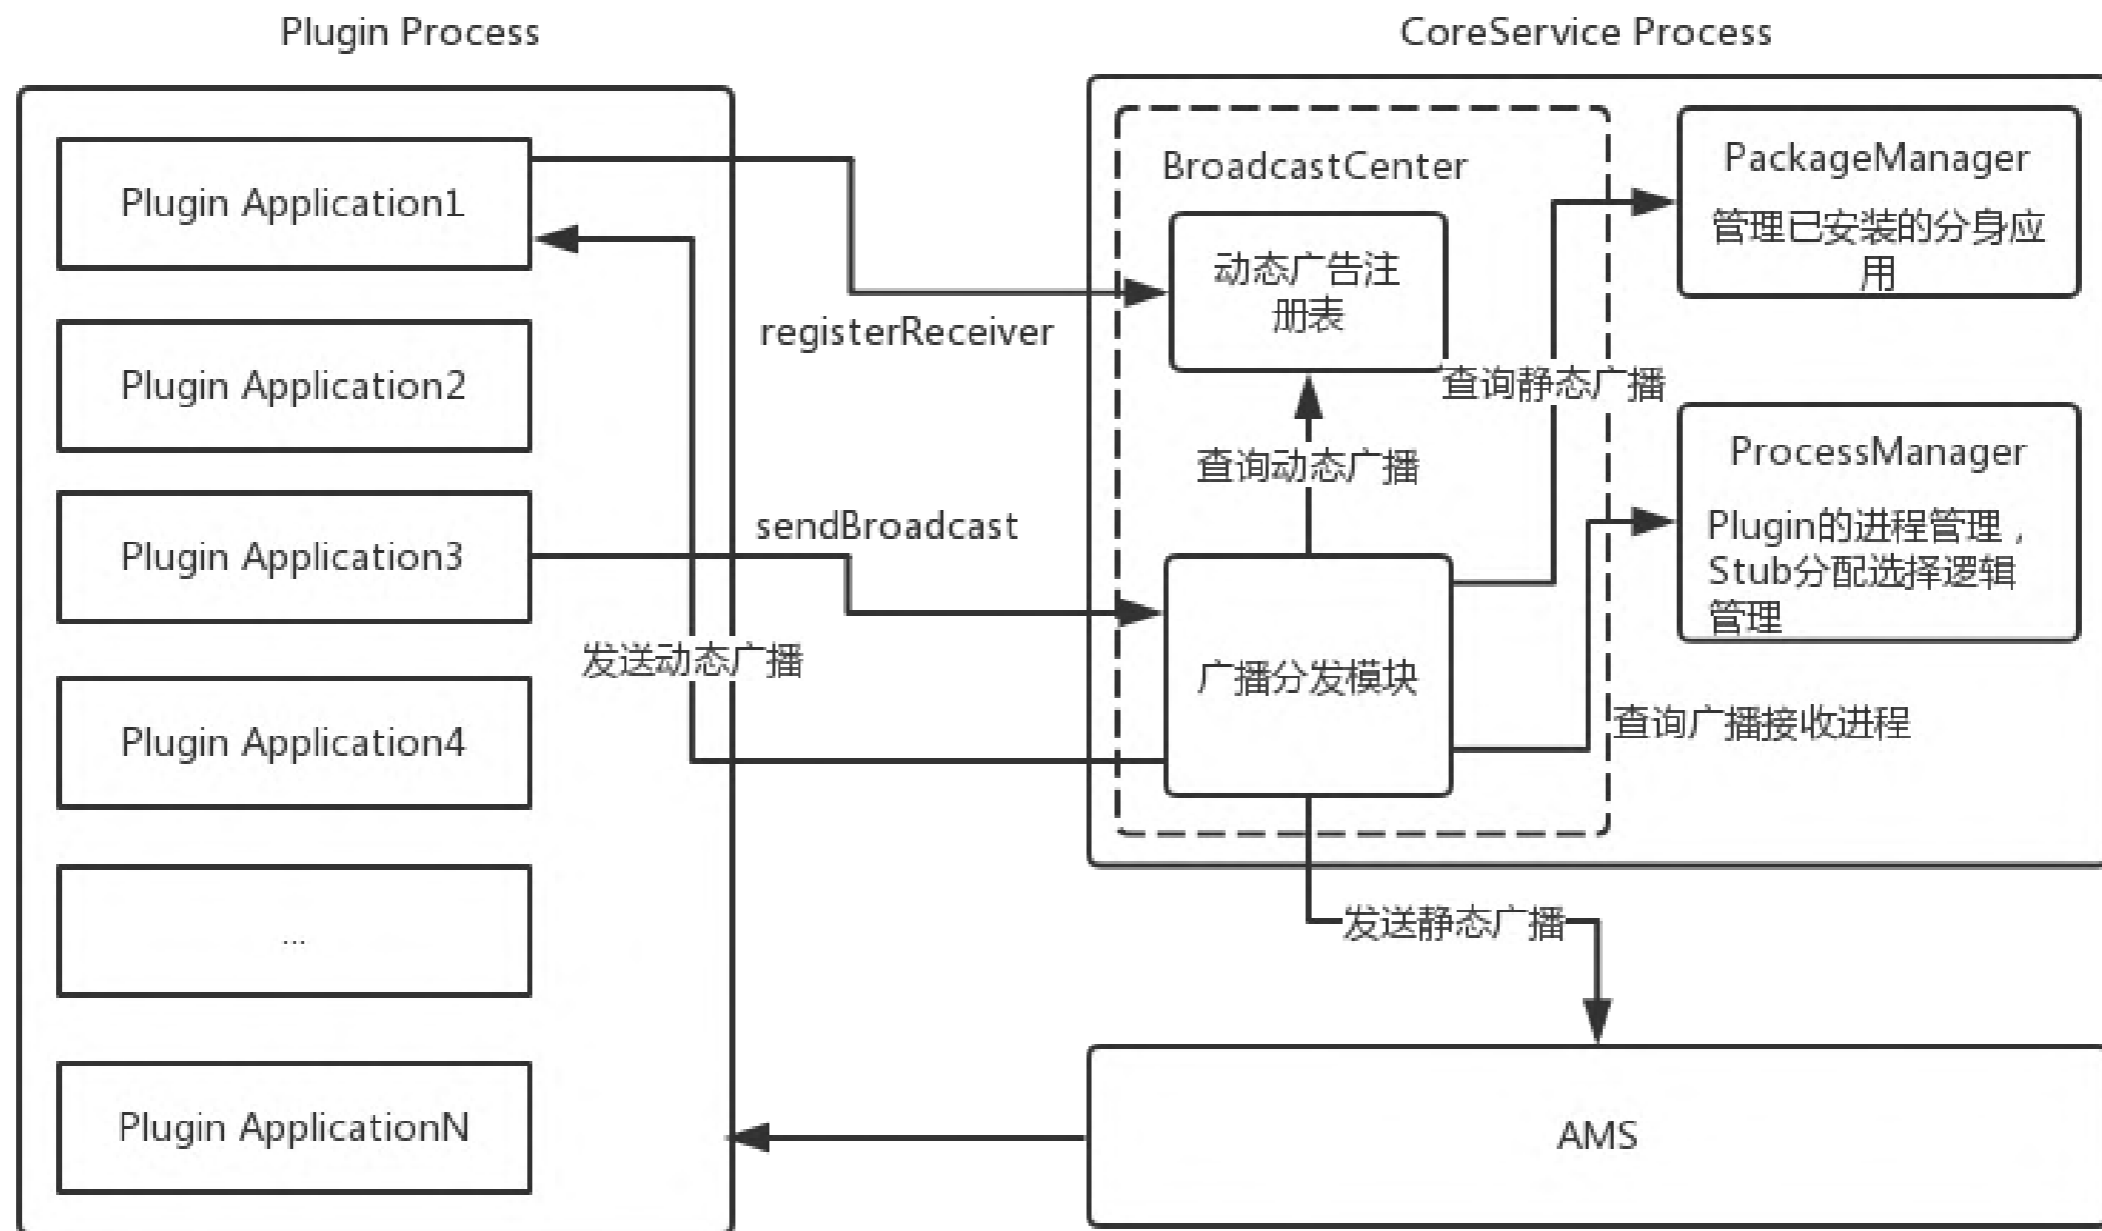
Plugin Process

CoreService Process

Plugin Application1

Plugin Application2

Plugin Application3

Plugin Application4

...

Plugin ApplicationN

registerReceiver

sendBroadcast

发送动态广播

BroadcastCenter

动态广告注册表

查询动态广播

广播分发模块

查询静态广播

查询广播接收进程

PackageManager

管理已安装的分身应用

ProcessManager

Plugin的进程管理，Stub分配选择逻辑管理

发送静态广播

AMS